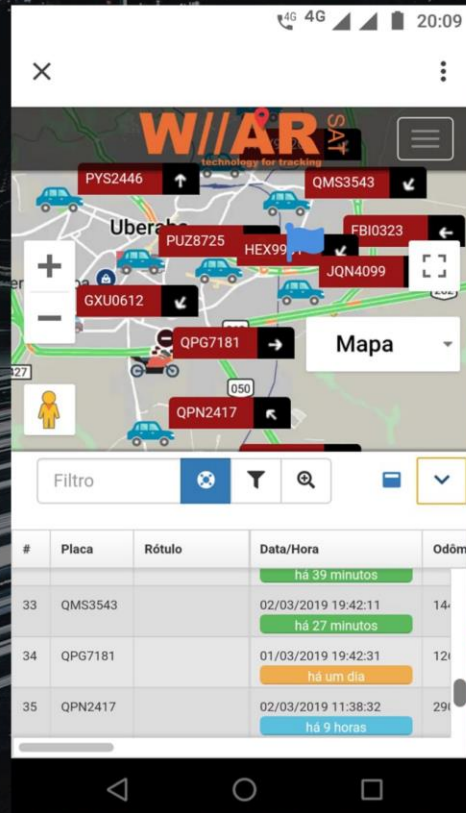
4G 4G 20:09

×

W//AR SAT
technology for tracking

PYS2446
QMS3543
Uberaba
FBI0323
PUZ8725
HEX99
JQN4099
GXU0612
QPG7181
Mapa
050
QPN2417
127
262

Filtro

| # | Placa | Rótulo | Data/Hora | Odôm |
|---|---|---|---|---|
| | | | há 39 minutos | |
| 33 | QMS3543 | | 02/03/2019 19:42:11 há 27 minutos | 14 |
| 34 | QPG7181 | | 01/03/2019 19:42:31 há um dia | 12 |
| 35 | QPN2417 | | 02/03/2019 11:38:32 há 9 horas | 29 |